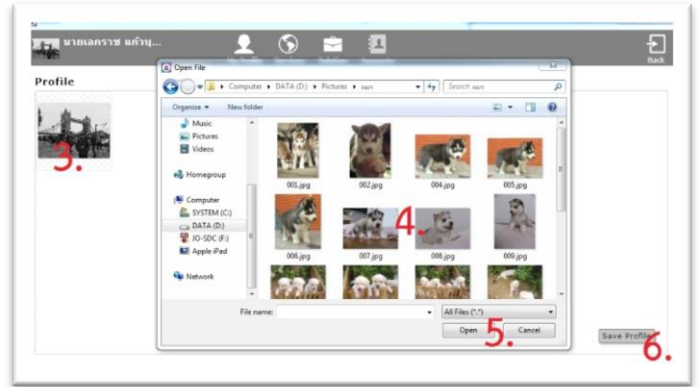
นายเลการาช แก้วบุ...

Back

Profile

3.

Open File

Computer ▸ DATA (D:) ▸ Pictures ▸ เนท

Search เนท

Organize ▾ New folder

Music
Pictures
Videos

Homegroup

Computer
SYSTEM (C:)
DATA (D:)
IO-SDC (F:)
Apple iPad

Network

001.jpg
002.jpg
004.jpg
005.jpg
006.jpg
007.jpg
008.jpg
009.jpg

4.

File name:

All Files (*.*)

Open
Cancel

5.

Save Profile

6.